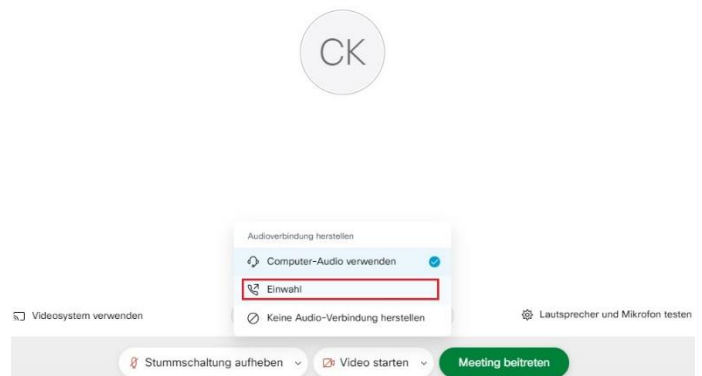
CK

Audioverbindung herstellen

Computer-Audio verwenden

Einwahl

Keine Audio-Verbindung herstellen

Videosystem verwenden

Lautsprecher und Mikrofon testen

Stummschaltung aufheben

Video starten

Meeting beitreten